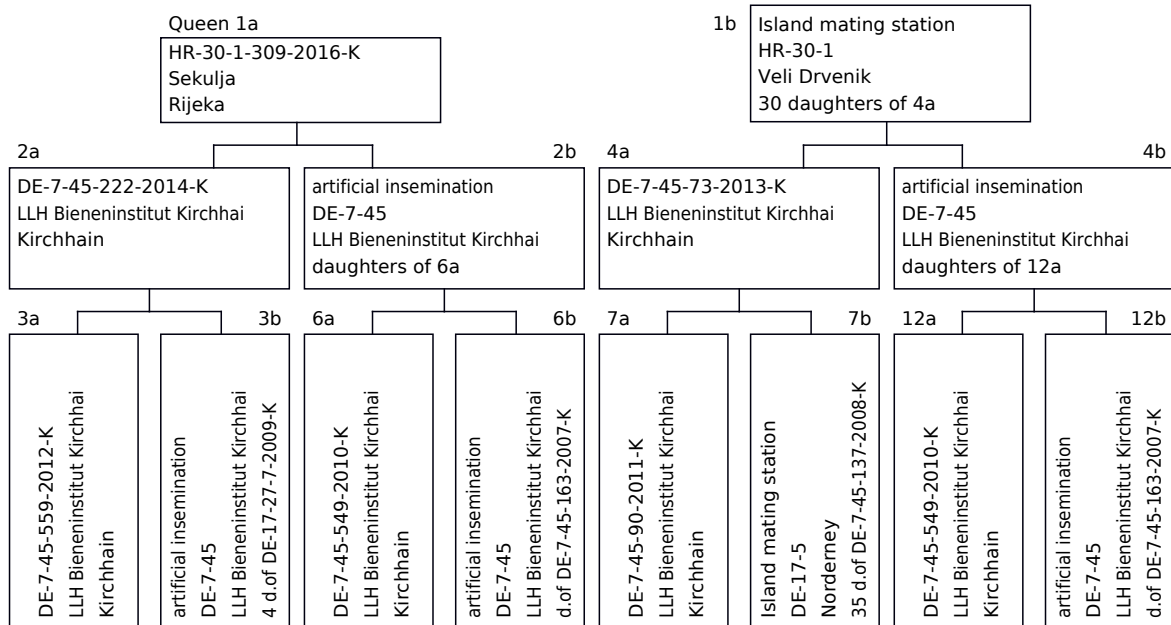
Queen 1a
HR-30-1-309-2016-K
Sekulja
Rijeka

1b
Island mating station
HR-30-1
Veli Drvenik
30 daughters of 4a

2a
DE-7-45-222-2014-K
LLH Bieneninstitut Kirchhai
Kirchhain

2b
artificial insemination
DE-7-45
LLH Bieneninstitut Kirchhai
daughters of 6a

4a
DE-7-45-73-2013-K
LLH Bieneninstitut Kirchhai
Kirchhain

4b
artificial insemination
DE-7-45
LLH Bieneninstitut Kirchhai
daughters of 12a

3a
DE-7-45-559-2012-K
LLH Bieneninstitut Kirchhai
Kirchhain

3b
artificial insemination
DE-7-45
LLH Bieneninstitut Kirchhai
4 d.of DE-17-27-7-2009-K

6a
DE-7-45-549-2010-K
LLH Bieneninstitut Kirchhai
Kirchhain

6b
artificial insemination
DE-7-45
LLH Bieneninstitut Kirchhai
d.of DE-7-45-163-2007-K

7a
DE-7-45-90-2011-K
LLH Bieneninstitut Kirchhai
Kirchhain

7b
Island mating station
DE-17-5
Norderney
35 d.of DE-7-45-137-2008-K

12a
DE-7-45-549-2010-K
LLH Bieneninstitut Kirchhai
Kirchhain

12b
artificial insemination
DE-7-45
LLH Bieneninstitut Kirchhai
d.of DE-7-45-163-2007-K